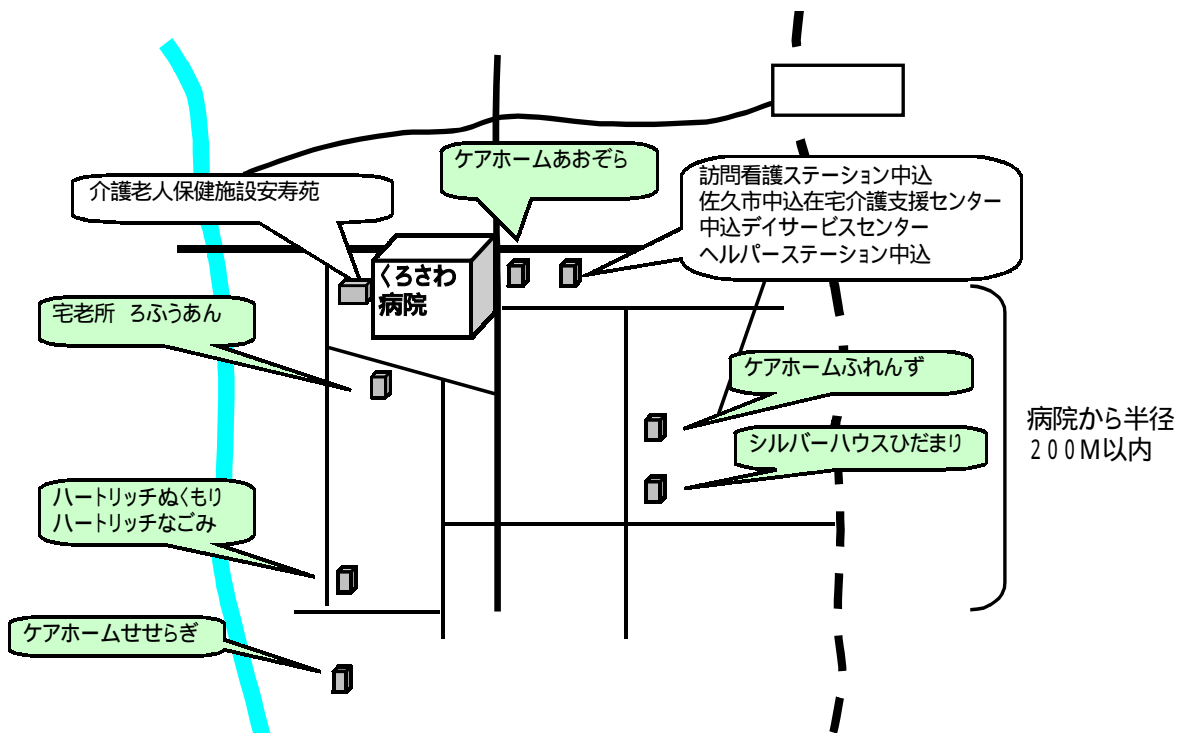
ケアホームあおぞら

訪問看護ステーション中込
佐久市中込在宅介護支援センター
中込デイサービスセンター
ヘルパーステーション中込

介護老人保健施設安寿苑

くろさわ
病院

宅老所 ろふうあん

ケアホームふれんず

シルバーハウスひだまり

病院から半径
２００M以内

ハートリッチぬくもり
ハートリッチなごみ

ケアホームせせらぎ